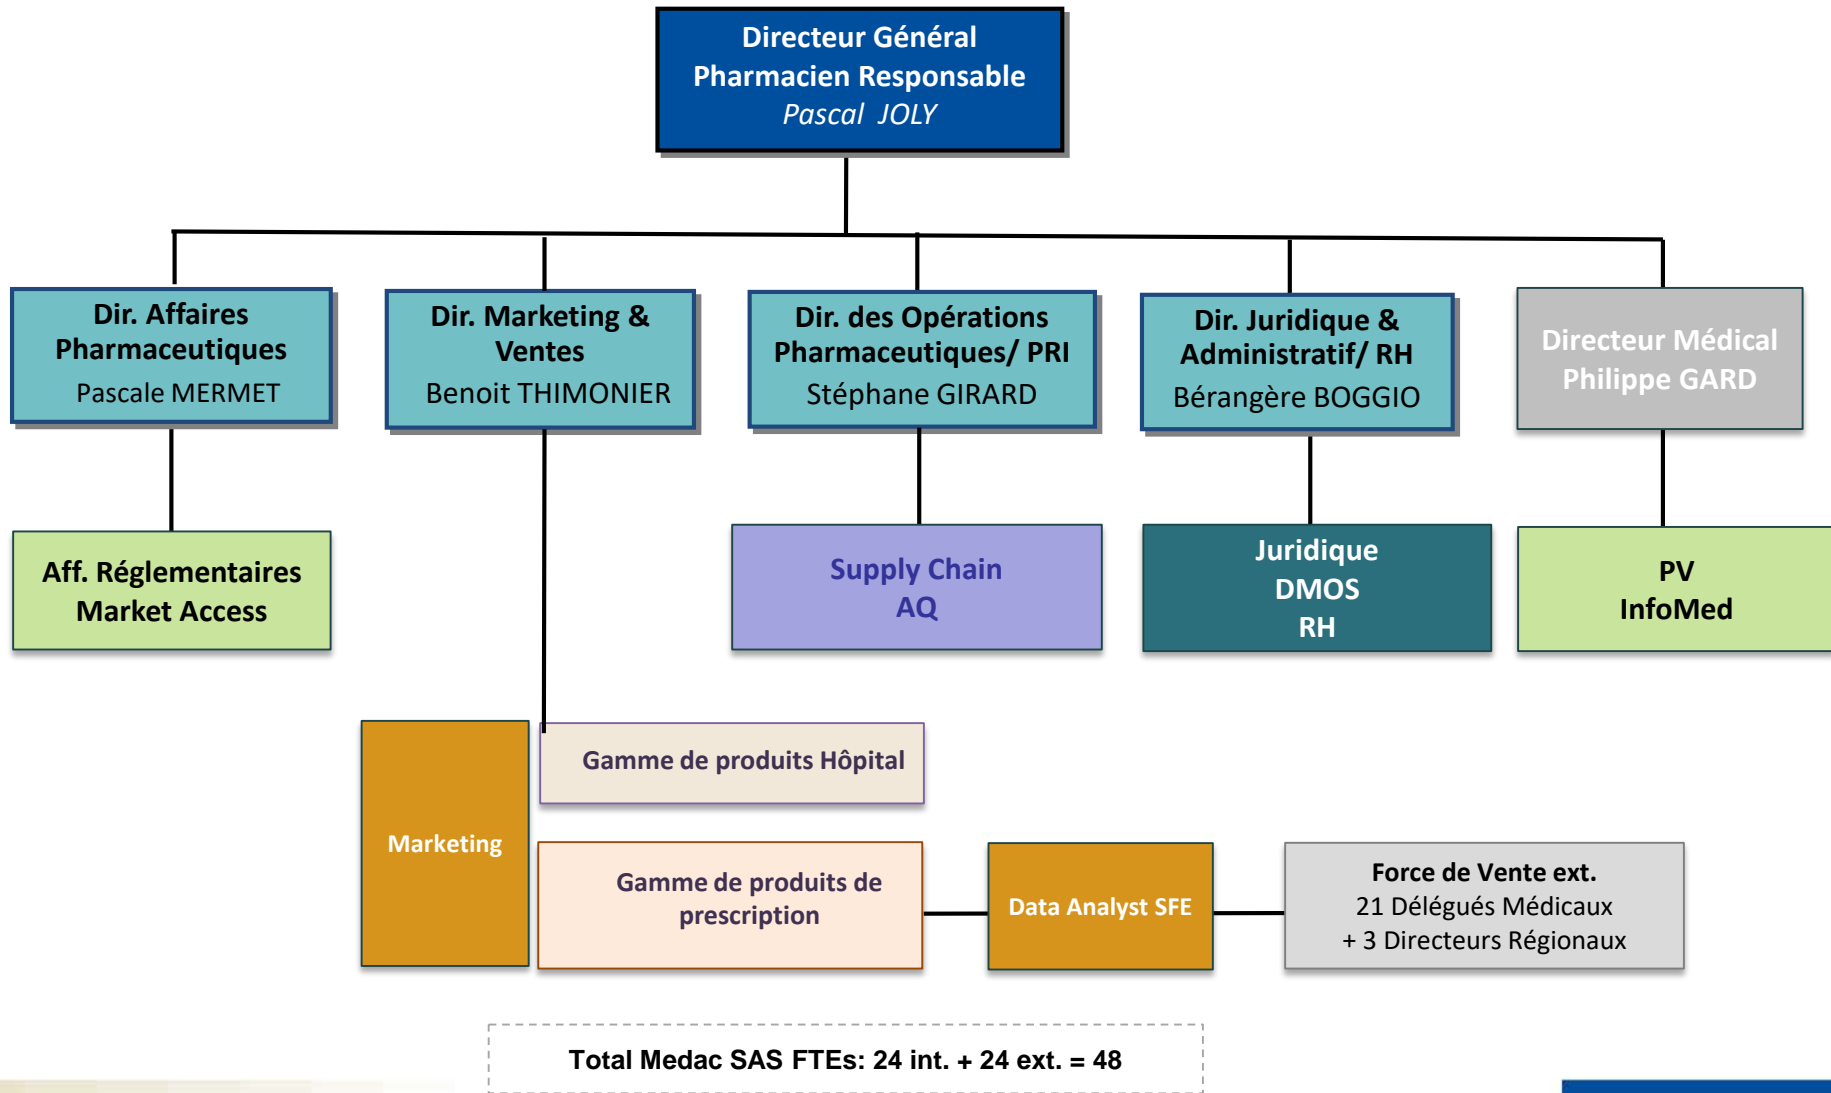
Directeur Général
Pharmacien Responsable
Pascal JOLY

Dir. Affaires Pharmaceutiques
Pascale MERMET

Dir. Marketing & Ventes
Benoit THIMONIER

Dir. des Opérations Pharmaceutiques/ PRI
Stéphane GIRARD

Dir. Juridique & Administratif/ RH
Bérangère BOGGIO

Directeur Médical
Philippe GARD

Aff. Réglementaires
Market Access

Supply Chain
AQ

Juridique
DMOS
RH

PV
InfoMed

Marketing

Gamme de produits Hôpital

Gamme de produits de prescription

Data Analyst SFE

Force de Vente ext.
21 Délégués Médicaux
+ 3 Directeurs Régionaux

Total Medac SAS FTEs: 24 int. + 24 ext. = 48